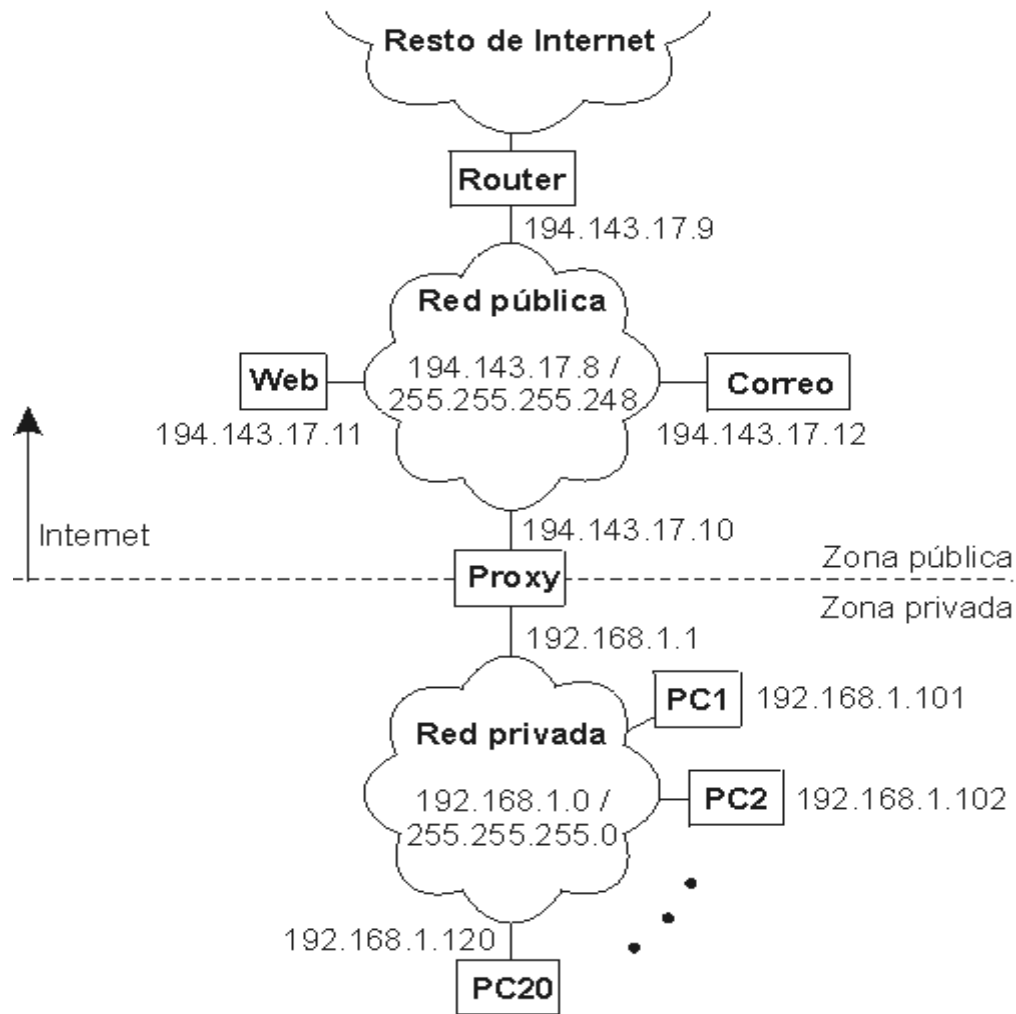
Resto de Internet

Router

194.143.17.9

Red pública

Web

194.143.17.8 / 255.255.255.248

Correo

194.143.17.11

194.143.17.12

Internet

194.143.17.10

Zona pública

Proxy

Zona privada

192.168.1.1

PC1

192.168.1.101

Red privada

192.168.1.0 / 255.255.255.0

PC2

192.168.1.102

192.168.1.120

PC20